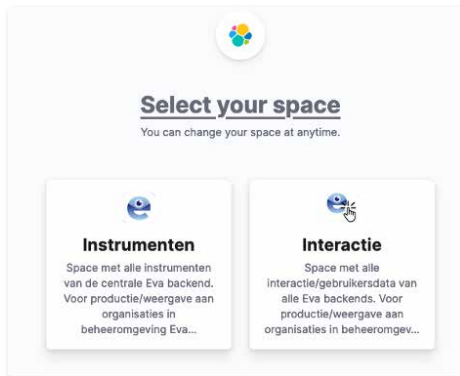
Select your space

You can change your space at anytime.

Instrumenten

Space met alle instrumenten van de centrale Eva backend. Voor productie/weergave aan organisaties in beheeromgeving Eva...

Interactie

Space met alle interactie/gebruikersdata van alle Eva backends. Voor productie/weergave aan organisaties in beheeromgev...